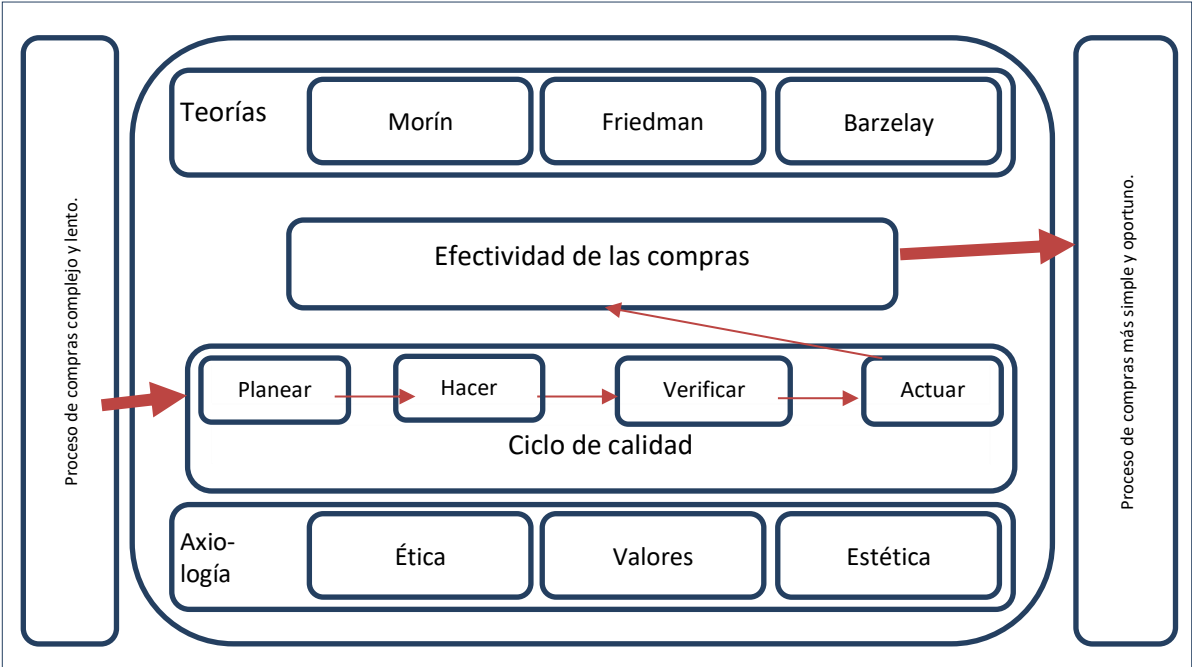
Proceso de compras complejo y lento.

Teorías

Morín

Friedman

Barzelay

Efectividad de las compras

Planear

Hacer

Verificar

Actuar

Ciclo de calidad

Axiología

Ética

Valores

Estética

Proceso de compras más simple y oportuno.